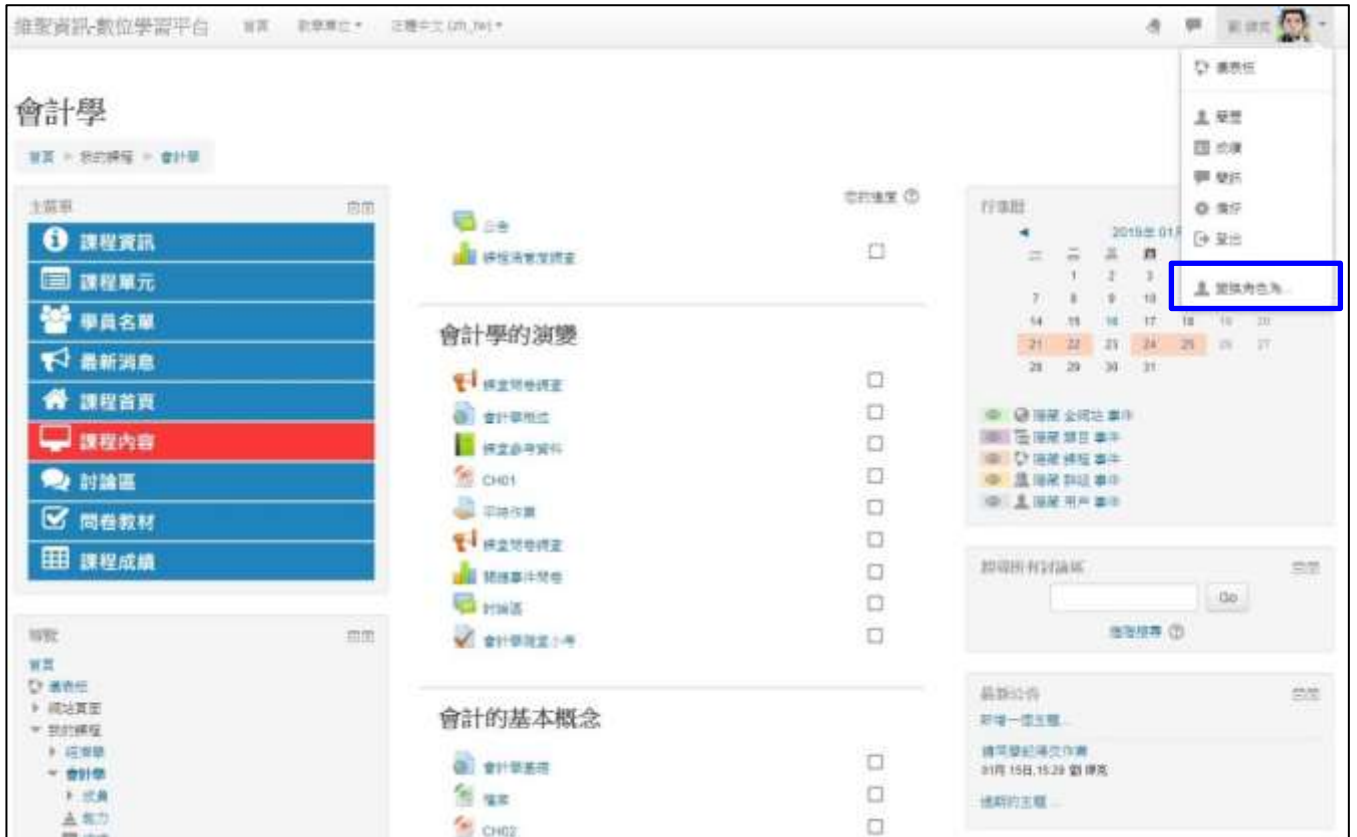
維聖資訊-數位學習平台 首頁 我的課程 正體中文 (zh_tw)

儀表板
簡介
成績
訊息
偏好
登出
變換角色為...

會計學

首頁 > 我的課程 > 會計學

主選單
課程資訊
課程單元
學員名單
最新消息
課程首頁
課程內容
討論區
問卷教材
課程成績

導覽
首頁
儀表板
網站頁面
我的課程
經濟學
會計學
成員
能力

您的進度

公告
課程滿意度調查

會計學的演變
課堂問卷調查
會計學概述
課堂參考資料
CH01
平時作業
課堂問卷調查
關鍵事件問卷
討論區
會計學課堂小考

會計的基本概念
會計學基礎
檔案
CH02

行事曆
2019年 01月
1 2 3
7 8 9 10
14 15 16 17 18 19 20
21 22 23 24 25 26 27
28 29 30 31

隱藏 全網站 事件
隱藏 類別 事件
隱藏 課程 事件
隱藏 群組 事件
隱藏 用戶 事件

搜尋所有討論區
Go
進階搜尋

最新公告
新增一個主題...
請同學記得交作業
01月 15日, 15:29 劉 律克
舊的主題...